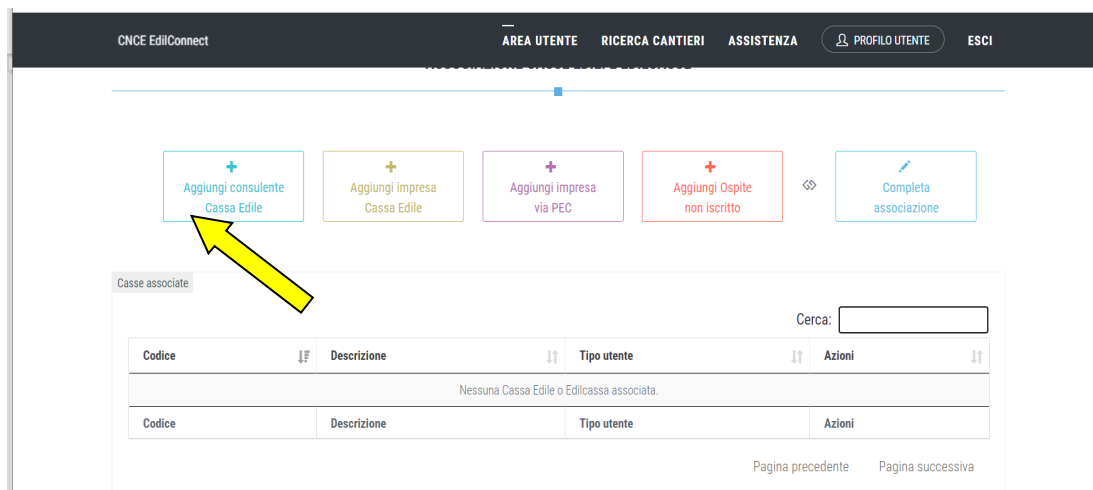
CNCE EdilConnect

AREA UTENTE RICERCA CANTIERI ASSISTENZA PROFILO UTENTE ESCI

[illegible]

+
Aggiungi consulente Cassa Edile

+
Aggiungi impresa Cassa Edile

+
Aggiungi impresa via PEC

+
Aggiungi Ospite non iscritto

Completa associazione

Casse associate

Cerca:

| Codice | Descrizione | Tipo utente | Azioni |
|---|---|---|---|
| Nessuna Cassa Edile o Edilcassa associata. | | | |
| Codice | Descrizione | Tipo utente | Azioni |

Pagina precedente Pagina successiva